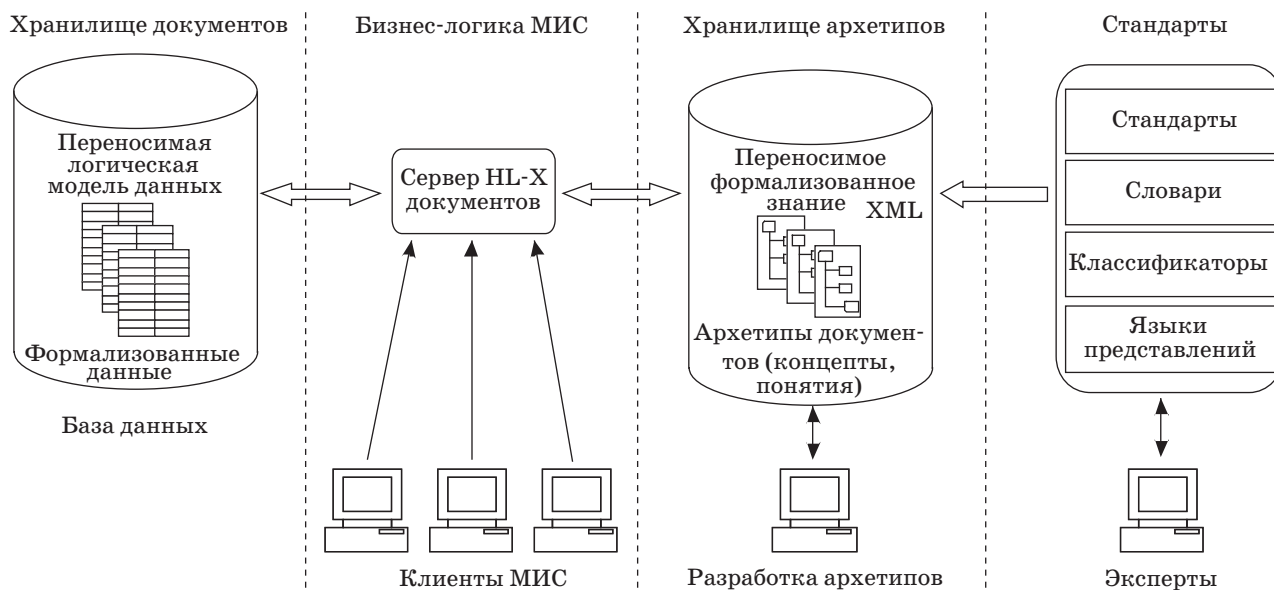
Хранилище документов

Переносимая логическая модель данных

Формализованные данные

База данных

Бизнес-логика МИС

Сервер HL-X документов

Клиенты МИС

Хранилище архетипов

Переносимое формализованное знание XML

Архетипы документов (концепты, понятия)

Разработка архетипов

Стандарты

Стандарты

Словари

Классификаторы

Языки представлений

Эксперты